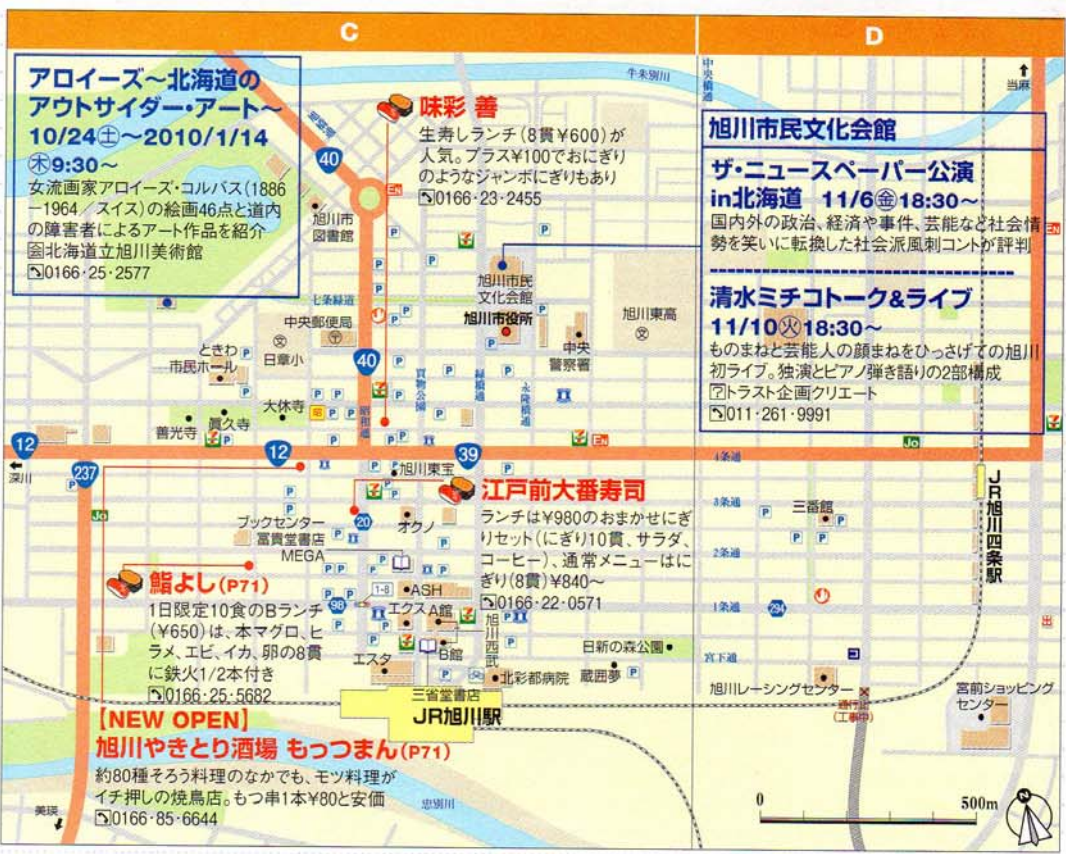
C

D

アロイーズ～北海道のアウトサイダー・アート～
10/24㊏～2010/1/14㊍9:30～
女流画家アロイーズ・コルバス（1886−1964／スイス）の絵画46点と道内の障害者によるアート作品を紹介
㊎北海道立旭川美術館
☎0166・25・2577

味彩 善
生寿しランチ（8貫¥600）が人気。プラス¥100でおにぎりのようなジャンボにぎりもあり
☎0166・23・2455

旭川市民文化会館
ザ・ニュースペーパー公演 in北海道 11/6㊎18:30～
国内外の政治、経済や事件、芸能など社会情勢を笑いに転換した社会派風刺コントが評判

清水ミチコトーク&ライブ 11/10㊋18:30～
ものまねと芸能人の顔まねをひっさげての旭川初ライブ。独演とピアノ弾き語りの2部構成
㊒トラスト企画クリエート
☎011・261・9991

江戸前大番寿司
ランチは¥980のおまかせにぎりセット（にぎり10貫、サラダ、コーヒー）、通常メニューはにぎり（8貫）¥840～
☎0166・22・0571

鮨よし（P71）
1日限定10食のBランチ（¥650）は、本マグロ、ヒラメ、エビ、イカ、卵の8貫に鉄火1/2本付き
☎0166・25・5682

【NEW OPEN】
旭川やきとり酒場 もつまん（P71）
約80種そろう料理のなかでも、モツ料理がイチ押しの焼鳥店。もつ串1本¥80と安価
☎0166・85・6644

牛朱別川
中央橋通
当麻
旭川市図書館
旭川市民文化会館
旭川市役所
旭川東高
中央郵便局
七条緑道
中央警察署
ときわ市民ホール
日章小
大休寺
善光寺
眞久寺
買物公園
昭和通
緑橋通
永隆橋通
旭川東宝
オクノ
ブックセンター富貴堂書店
MEGA
ASH
エクスA館
B館
エスタ
旭川西武
北彩都病院
三省堂書店
JR旭川駅
日新の森公園
蔵囲夢
三番館
4条通
3条通
2条通
1条通
宮下通
旭川レーシングセンター
通行止（工事中）
宮前ショッピングセンター
JR旭川四条駅
忠別川
深川
美瑛
40
12
237
39
20
98
1-8
294
0
500m